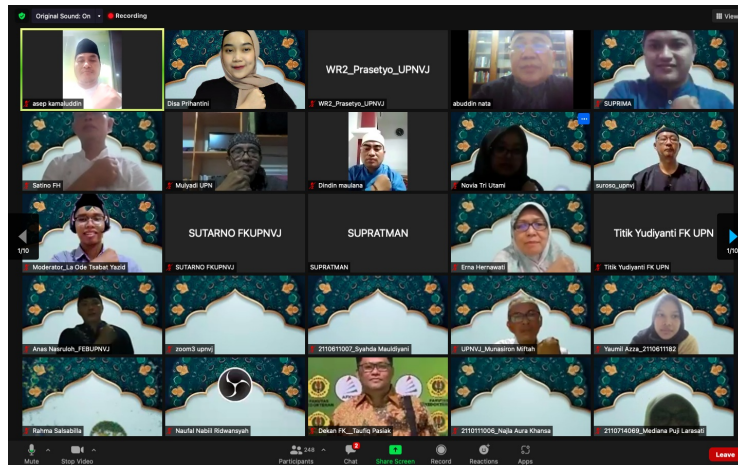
Original Sound: On ▾ Recording

View

asep kamaluddin

Disa Prihantini

WR2_Prasetyo_UPNVJ

WR2_Prasetyo_UPNVJ

abuddin nata

SUPRIMA

Satino FH

Mulyadi UPN

Dindin maulana

Novia Tri Utami

suroso_upnvj

1/10

1/10

Moderator_La Ode Tsabat Yazid

SUTARNO FKUPNVJ

SUTARNO FKUPNVJ

SUPRATMAN

SUPRATMAN

Erna Hernawati

Titik Yudiyanti FK UPN

Titik Yudiyanti FK UPN

Anas Nasrulloh_FEBUPNVJ

zoom3 upnvj

2110611007_Syahda Mauldiyani

UPNVJ_Munasiron Miftah

Yaumil Azza_2110611182

Rahma Salsabilla

Naufal Nabiil Ridwansyah

Dekan FK__Taufiq Pasiak

2110111006_Najla Aura Khansa

2110714069_Mediana Puji Larasati

Mute

Stop Video

248

Participants

2

Chat

Share Screen

Record

Reactions

Apps

Leave